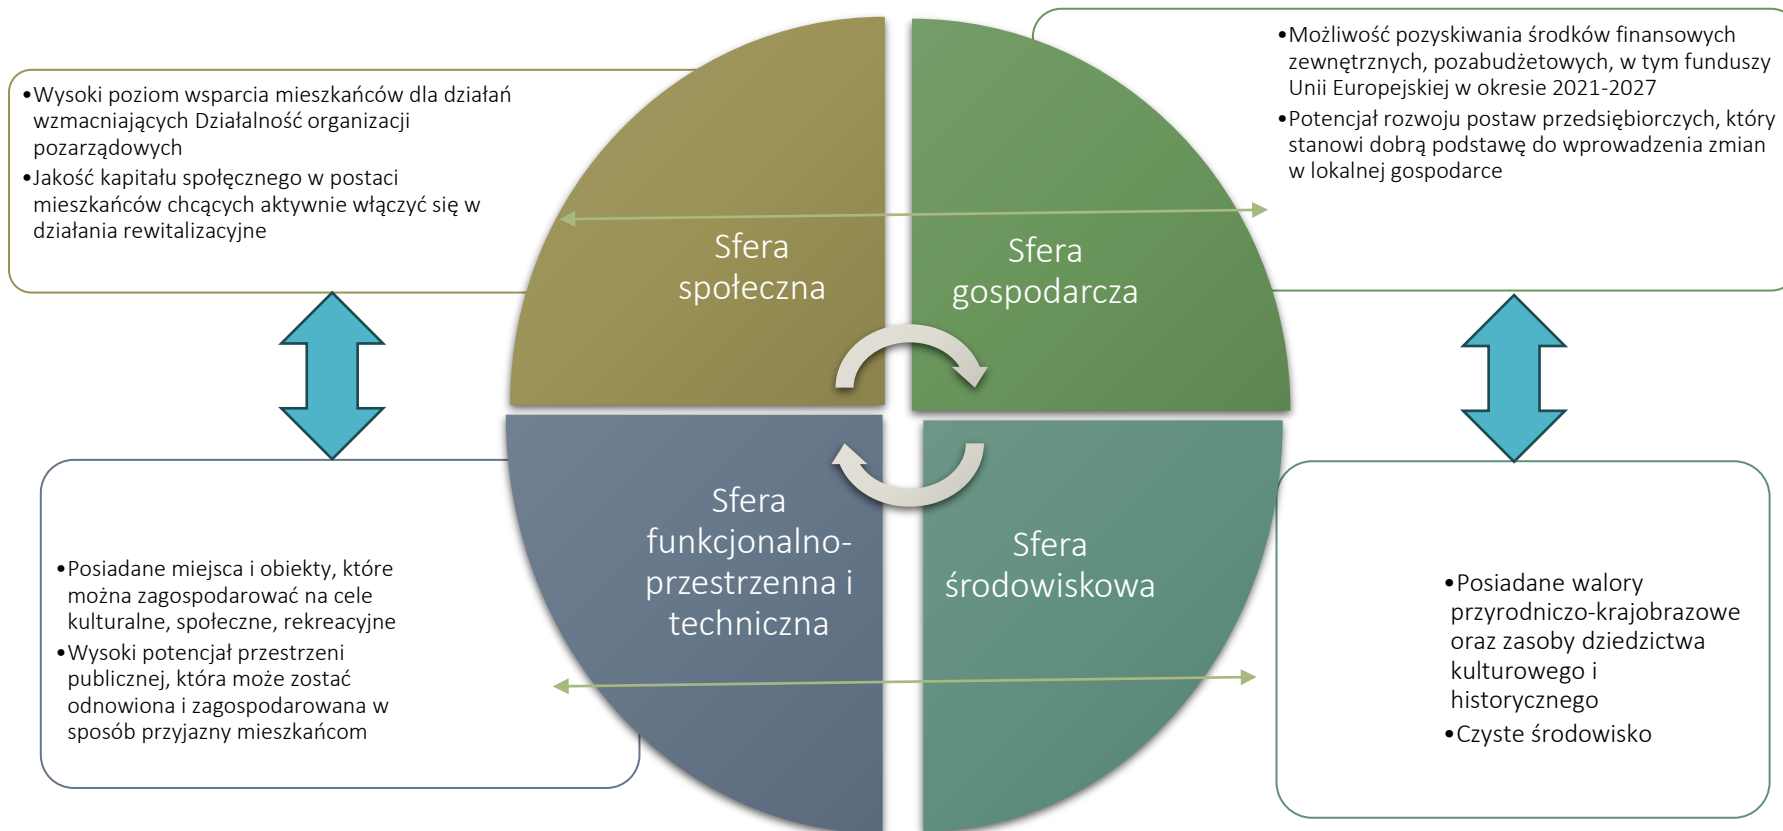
•Wysoki poziom wsparcia mieszkańców dla działań wzmacniających Działalność organizacji pozarządowych
•Jakość kapitału społecznego w postaci mieszkańców chcących aktywnie włączyć się w działania rewitalizacyjne

•Możliwość pozyskiwania środków finansowych zewnętrznych, pozabudżetowych, w tym funduszy Unii Europejskiej w okresie 2021-2027
•Potencjał rozwoju postaw przedsiębiorczych, który stanowi dobrą podstawę do wprowadzenia zmian w lokalnej gospodarce

Sfera społeczna

Sfera gospodarcza

Sfera funkcjonalno-przestrzenna i techniczna

Sfera środowiskowa

•Posiadane miejsca i obiekty, które można zagospodarować na cele kulturalne, społeczne, rekreacyjne
•Wysoki potencjał przestrzeni publicznej, która może zostać odnowiona i zagospodarowana w sposób przyjazny mieszkańcom

•Posiadane walory przyrodniczo-krajobrazowe oraz zasoby dziedzictwa kulturowego i historycznego
•Czyste środowisko